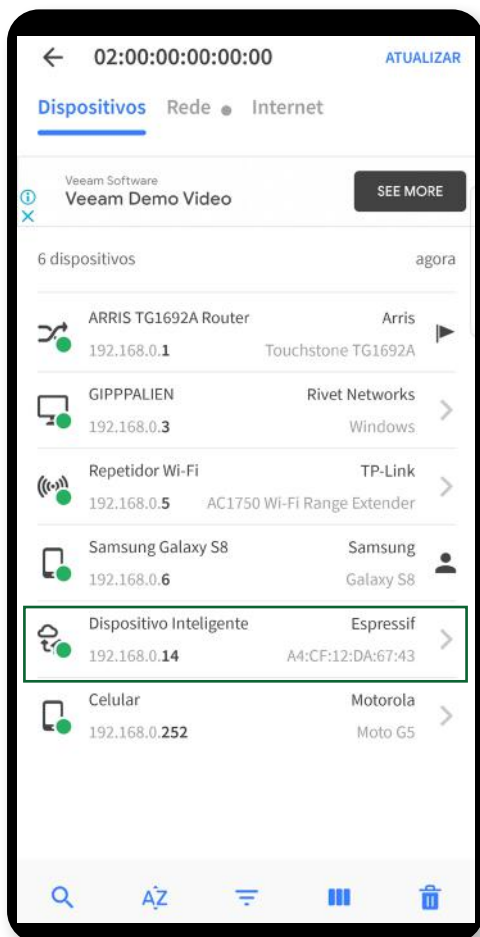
02:00:00:00:00:00 ATUALIZAR

Dispositivos Rede Internet

Veeam Software
Veeam Demo Video
SEE MORE

6 dispositivos agora

ARRIS TG1692A Router Arris
192.168.0.1 Touchstone TG1692A

GIPPPALIEN Rivet Networks
192.168.0.3 Windows

Repetidor Wi-Fi TP-Link
192.168.0.5 AC1750 Wi-Fi Range Extender

Samsung Galaxy S8 Samsung
192.168.0.6 Galaxy S8

Dispositivo Inteligente Espressif
192.168.0.14 A4:CF:12:DA:67:43

Celular Motorola
192.168.0.252 Moto G5

AZ